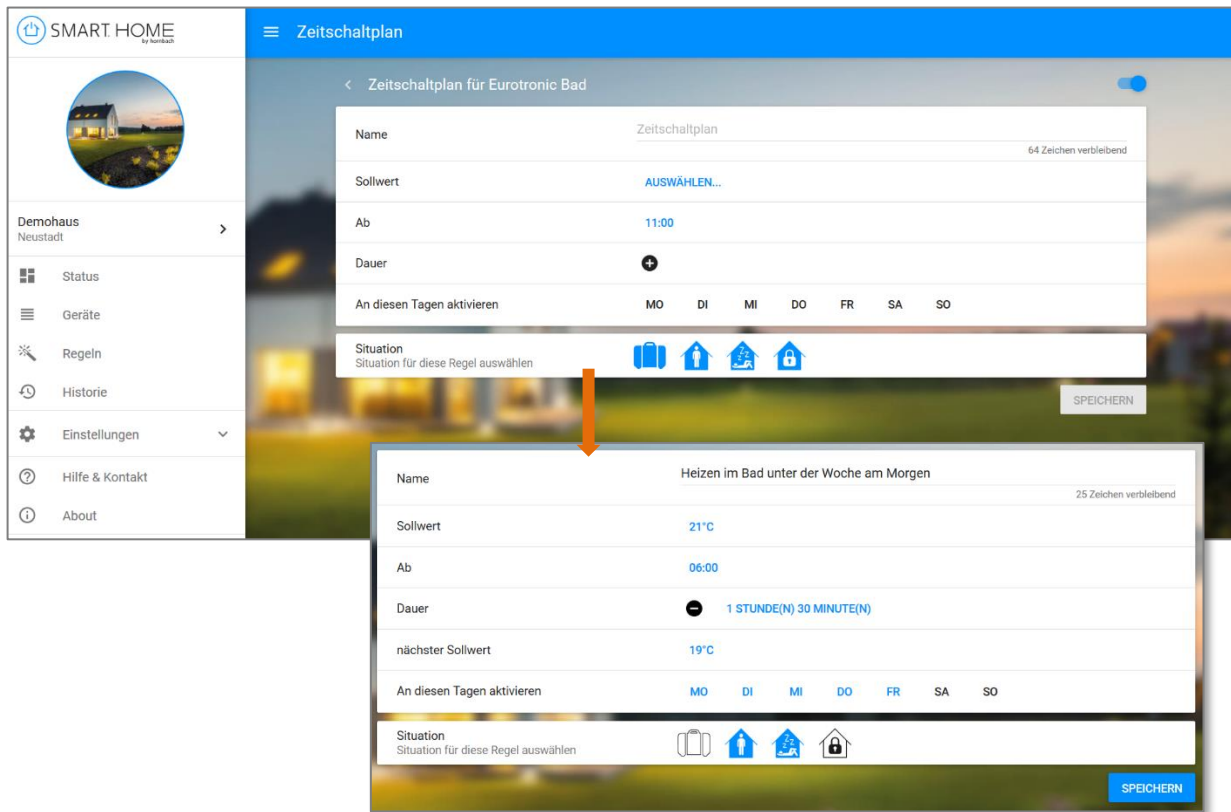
SMART HOME
by hornbach

Demohaus
Neustadt

Status
Geräte
Regeln
Historie
Einstellungen
Hilfe & Kontakt
About

Zeitschaltplan

Zeitschaltplan für Eurotronic Bad

Name | Zeitschaltplan
64 Zeichen verbleibend

Sollwert | AUSWÄHLEN...

Ab | 11:00

Dauer

An diesen Tagen aktivieren | MO DI MI DO FR SA SO

Situation
Situation für diese Regel auswählen

SPEICHERN

Name | Heizen im Bad unter der Woche am Morgen
25 Zeichen verbleibend

Sollwert | 21°C

Ab | 06:00

Dauer | 1 STUNDE(N) 30 MINUTE(N)

nächster Sollwert | 19°C

An diesen Tagen aktivieren | MO DI MI DO FR SA SO

Situation
Situation für diese Regel auswählen

SPEICHERN